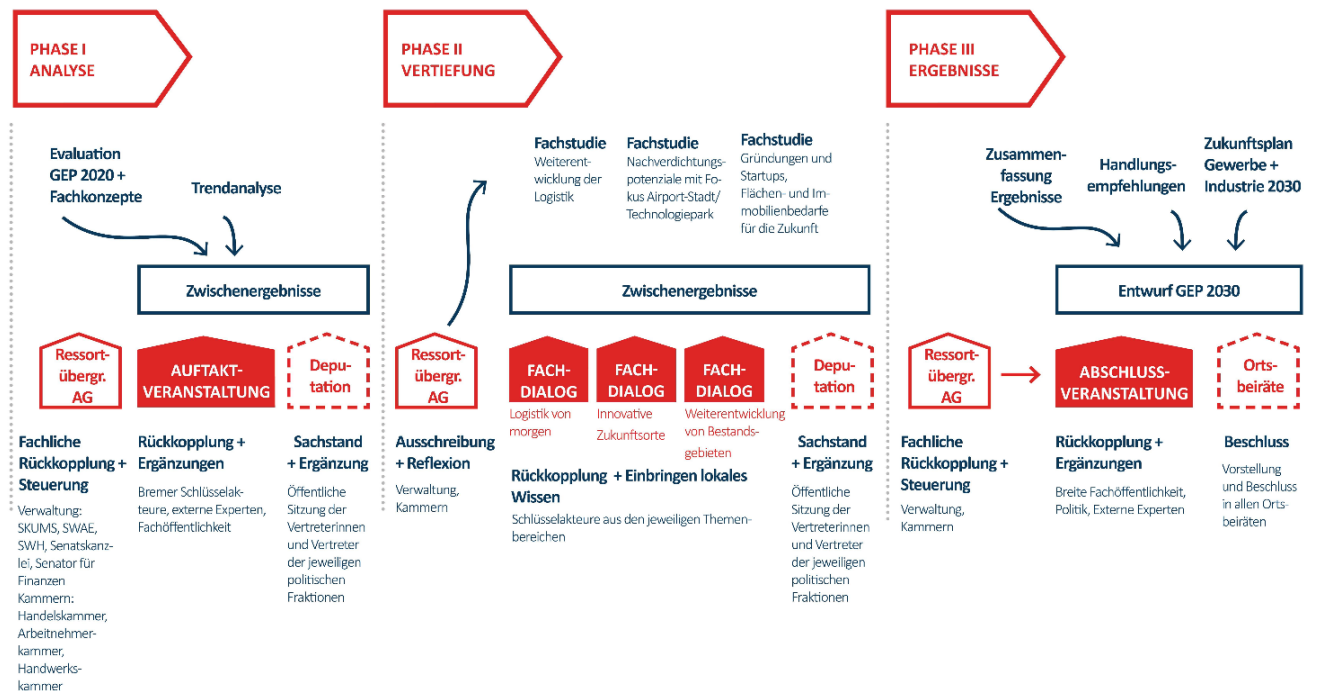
PHASE I
ANALYSE

Evaluation GEP 2020 + Fachkonzepte

Trendanalyse

Zwischenergebnisse

Ressortübergr. AG

AUFTAKTVERANSTALTUNG

Deputation

Fachliche Rückkopplung + Steuerung

Verwaltung: SKUMS, SWAE, SWH, Senatskanzlei, Senator für Finanzen
Kammern: Handelskammer, Arbeitnehmerkammer, Handwerkskammer

Rückkopplung + Ergänzungen

Bremer Schlüsselakteure, externe Experten, Fachöffentlichkeit

Sachstand + Ergänzung

Öffentliche Sitzung der Vertreterinnen und Vertreter der jeweiligen politischen Fraktionen

PHASE II
VERTIEFUNG

Fachstudie
Weiterentwicklung der Logistik

Fachstudie
Nachverdichtungspotenziale mit Fokus Airport-Stadt/ Technologiepark

Fachstudie
Gründungen und Startups, Flächen- und Immobilienbedarfe für die Zukunft

Zwischenergebnisse

Ressortübergr. AG

FACHDIALOG
Logistik von morgen

FACHDIALOG
Innovative Zukunftsorte

FACHDIALOG
Weiterentwicklung von Bestandsgebieten

Deputation

Ausschreibung + Reflexion

Verwaltung, Kammern

Rückkopplung + Einbringen lokales Wissen

Schlüsselakteure aus den jeweiligen Themenbereichen

Sachstand + Ergänzung

Öffentliche Sitzung der Vertreterinnen und Vertreter der jeweiligen politischen Fraktionen

PHASE III
ERGEBNISSE

Zusammenfassung Ergebnisse

Handlungsempfehlungen

Zukunftsplan Gewerbe + Industrie 2030

Entwurf GEP 2030

Ressortübergr. AG

ABSCHLUSSVERANSTALTUNG

Ortsbeiräte

Fachliche Rückkopplung + Steuerung

Verwaltung, Kammern

Rückkopplung + Ergänzungen

Breite Fachöffentlichkeit, Politik, Externe Experten

Beschluss

Vorstellung und Beschluss in allen Ortsbeiräten